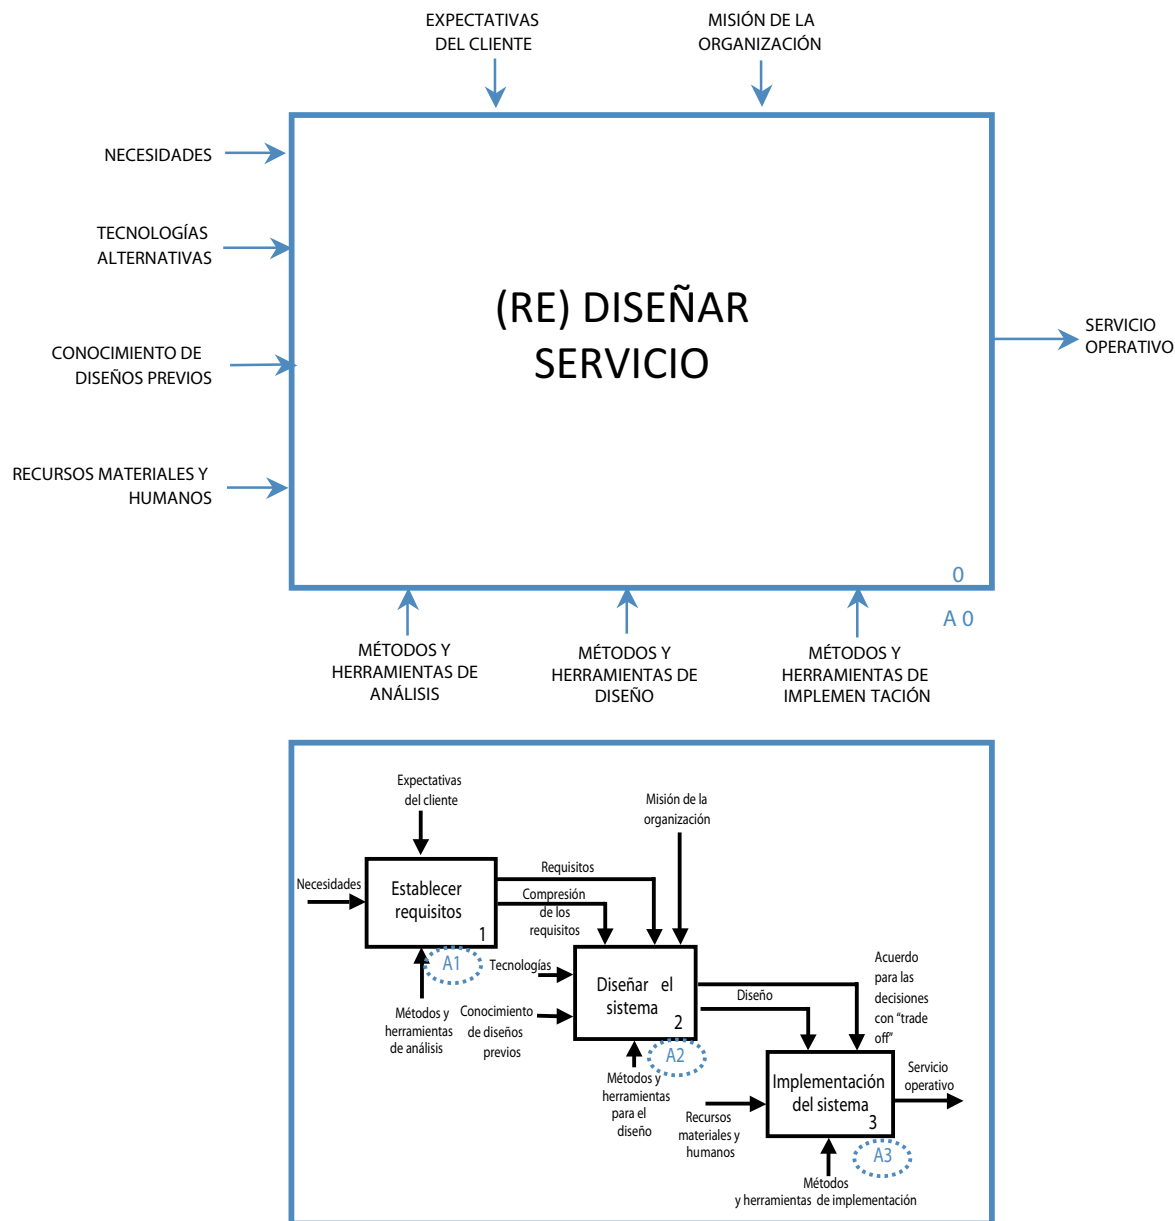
EXPECTATIVAS DEL CLIENTE

MISIÓN DE LA ORGANIZACIÓN

NECESIDADES

TECNOLOGÍAS ALTERNATIVAS

CONOCIMIENTO DE DISEÑOS PREVIOS

RECURSOS MATERIALES Y HUMANOS

(RE) DISEÑAR SERVICIO

0

SERVICIO OPERATIVO

A 0

MÉTODOS Y HERRAMIENTAS DE ANÁLISIS

MÉTODOS Y HERRAMIENTAS DE DISEÑO

MÉTODOS Y HERRAMIENTAS DE IMPLEMEN TACIÓN

Expectativas del cliente

Misión de la organización

Necesidades

Establecer requisitos 1

Requisitos

Compresión de los requisitos

A1

Tecnologías

Diseñar el sistema 2

Diseño

Acuerdo para las decisiones con "trade off"

Métodos y herramientas de análisis

Conocimiento de diseños previos

A2

Métodos y herramientas para el diseño

Recursos materiales y humanos

Implementación del sistema 3

Servicio operativo

A3

Métodos y herramientas de implementación